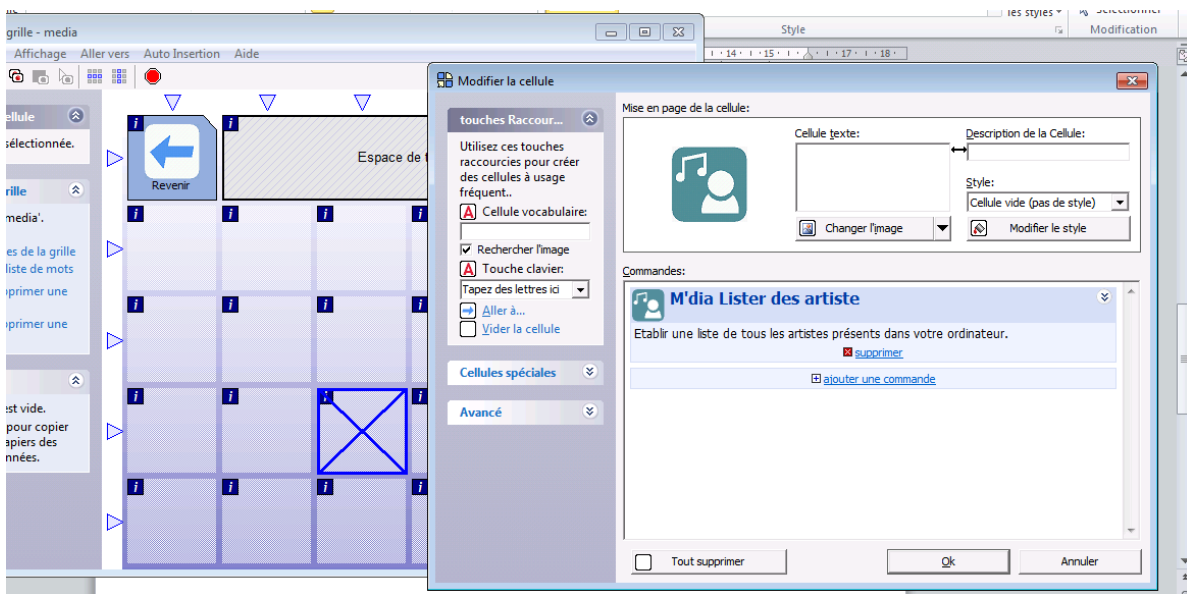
grille - media
Affichage Aller vers Auto Insertion Aide
Style
les styles
Sélectionner
Modification
14 15 16 17 18
cellule
sélectionnée.
rille
media'.
es de la grille
liste de mots
pprimer une
pprimer une
st vide.
pour copier
apiers des
nnées.
Revenir
Espace de t
Modifier la cellule
touches Raccour...
Utilisez ces touches raccourcis pour créer des cellules à usage fréquent..
Cellule vocabulaire:
Rechercher l'image
Touche clavier:
Tapez des lettres ici
Aller à...
Vider la cellule
Cellules spéciales
Avancé
Mise en page de la cellule:
Cellule texte:
Description de la Cellule:
Style:
Cellule vide (pas de style)
Changer l'image
Modifier le style
Commandes:
M'dia Lister des artiste
Etablir une liste de tous les artistes présents dans votre ordinateur.
supprimer
ajouter une commande
Tout supprimer
Ok
Annuler